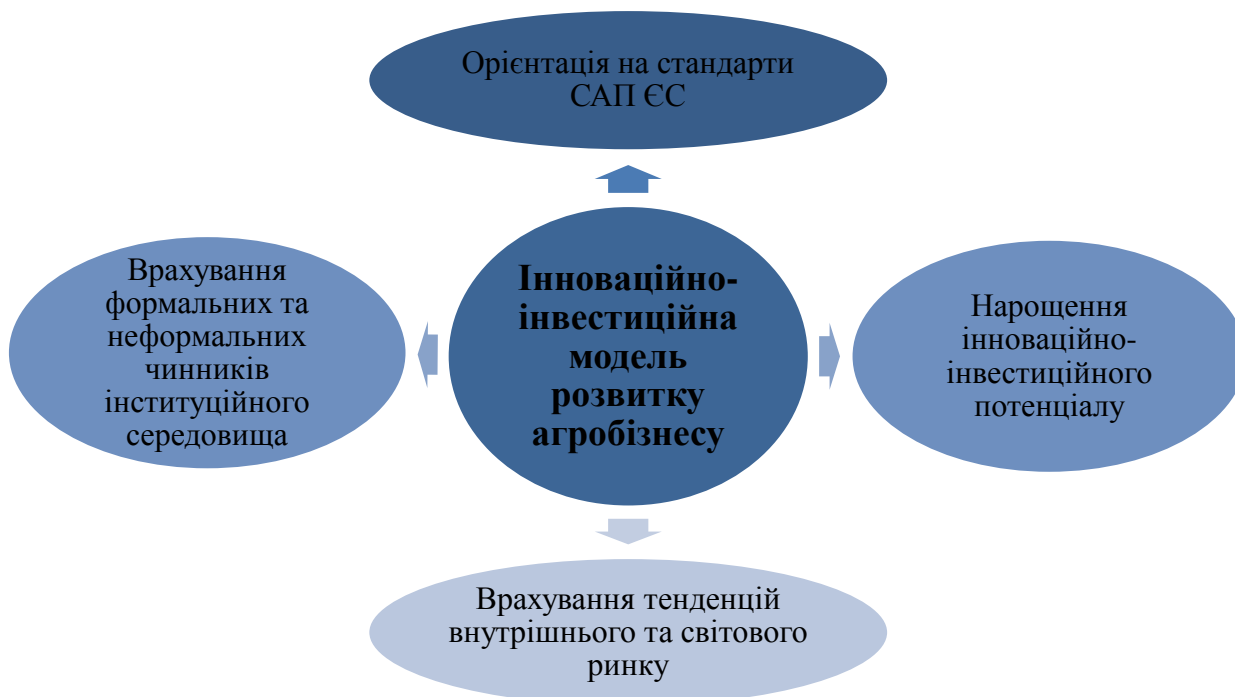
Орієнтація на стандарти САП ЄС

Врахування формальних та неформальних чинників інституційного середовища

Інноваційно-інвестиційна модель розвитку агробізнесу

Нарощення інноваційно-інвестиційного потенціалу

Врахування тенденцій внутрішнього та світового ринку